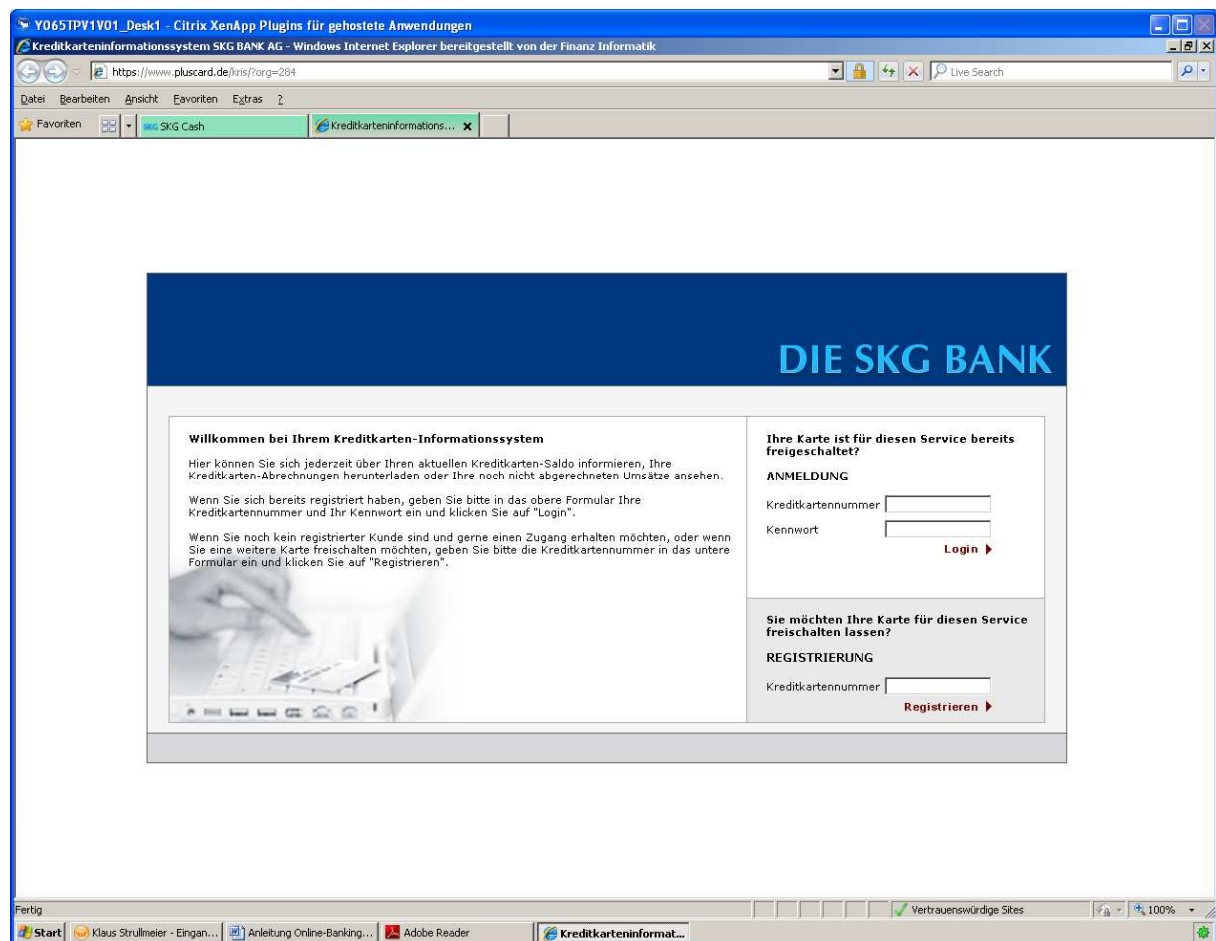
Y065TPV1V01_Desk1 - Citrix XenApp Plugins für gehostete Anwendungen

Kreditkarteninformationssystem SKG BANK AG - Windows Internet Explorer bereitgestellt von der Finanz Informatik

https://www.pluscard.de/kris/?org=284

Live Search

Datei Bearbeiten Ansicht Favoriten Extras ?

Favoriten

SKG Cash

Kreditkarteninformations...

DIE SKG BANK

Willkommen bei Ihrem Kreditkarten-Informationssystem

Hier können Sie sich jederzeit über Ihren aktuellen Kreditkarten-Saldo informieren, Ihre Kreditkarten-Abrechnungen herunterladen oder Ihre noch nicht abgerechneten Umsätze ansehen.

Wenn Sie sich bereits registriert haben, geben Sie bitte in das obere Formular Ihre Kreditkartennummer und Ihr Kennwort ein und klicken Sie auf "Login".

Wenn Sie noch kein registrierter Kunde sind und gerne einen Zugang erhalten möchten, oder wenn Sie eine weitere Karte freischalten möchten, geben Sie bitte die Kreditkartennummer in das untere Formular ein und klicken Sie auf "Registrieren".

Ihre Karte ist für diesen Service bereits freigeschaltet?

ANMELDUNG

Kreditkartennummer

Kennwort

Login

Sie möchten Ihre Karte für diesen Service freischalten lassen?

REGISTRIERUNG

Kreditkartennummer

Registrieren

Fertig

Vertrauenswürdige Sites

100%

Start

Klaus Strullmeier - Eingan...

Anleitung Online-Banking...

Adobe Reader

Kreditkarteninformat...